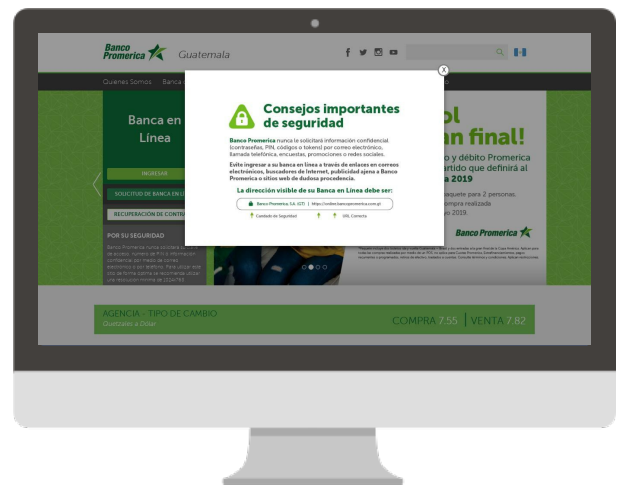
Banco Promerica Guatemala

Quienes Somos Banca

Banca en Línea

INGRESAR

SOLICITUD DE BANCA EN LÍ

RECUPERACIÓN DE CONTRA

POR SU SEGURIDAD

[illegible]

X

Consejos importantes de seguridad

Banco Promerica nunca le solicitará información confidencial (contraseñas, PIN, códigos o tokens) por correo electrónico, llamada telefónica, encuestas, promociones o redes sociales.

Evite ingresar a su banca en línea a través de enlaces en correos electrónicos, buscadores de Internet, publicidad ajena a Banco Promerica o sitios web de dudosa procedencia.

La dirección visible de su Banca en Línea debe ser:

Banco Promerica, S.A. (GT) | https://online.bancopromerica.com.gt

Candado de Seguridad

URL Correcta

ol
an final!
o y débito Promerica
artido que definirá el
a 2019
paquete para 2 personas.
ompra realizada
o 2019.

Banco Promerica

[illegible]

AGENCIA - TIPO DE CAMBIO
Quetzales a Dólar

COMPRA 7.55 | VENTA 7.82